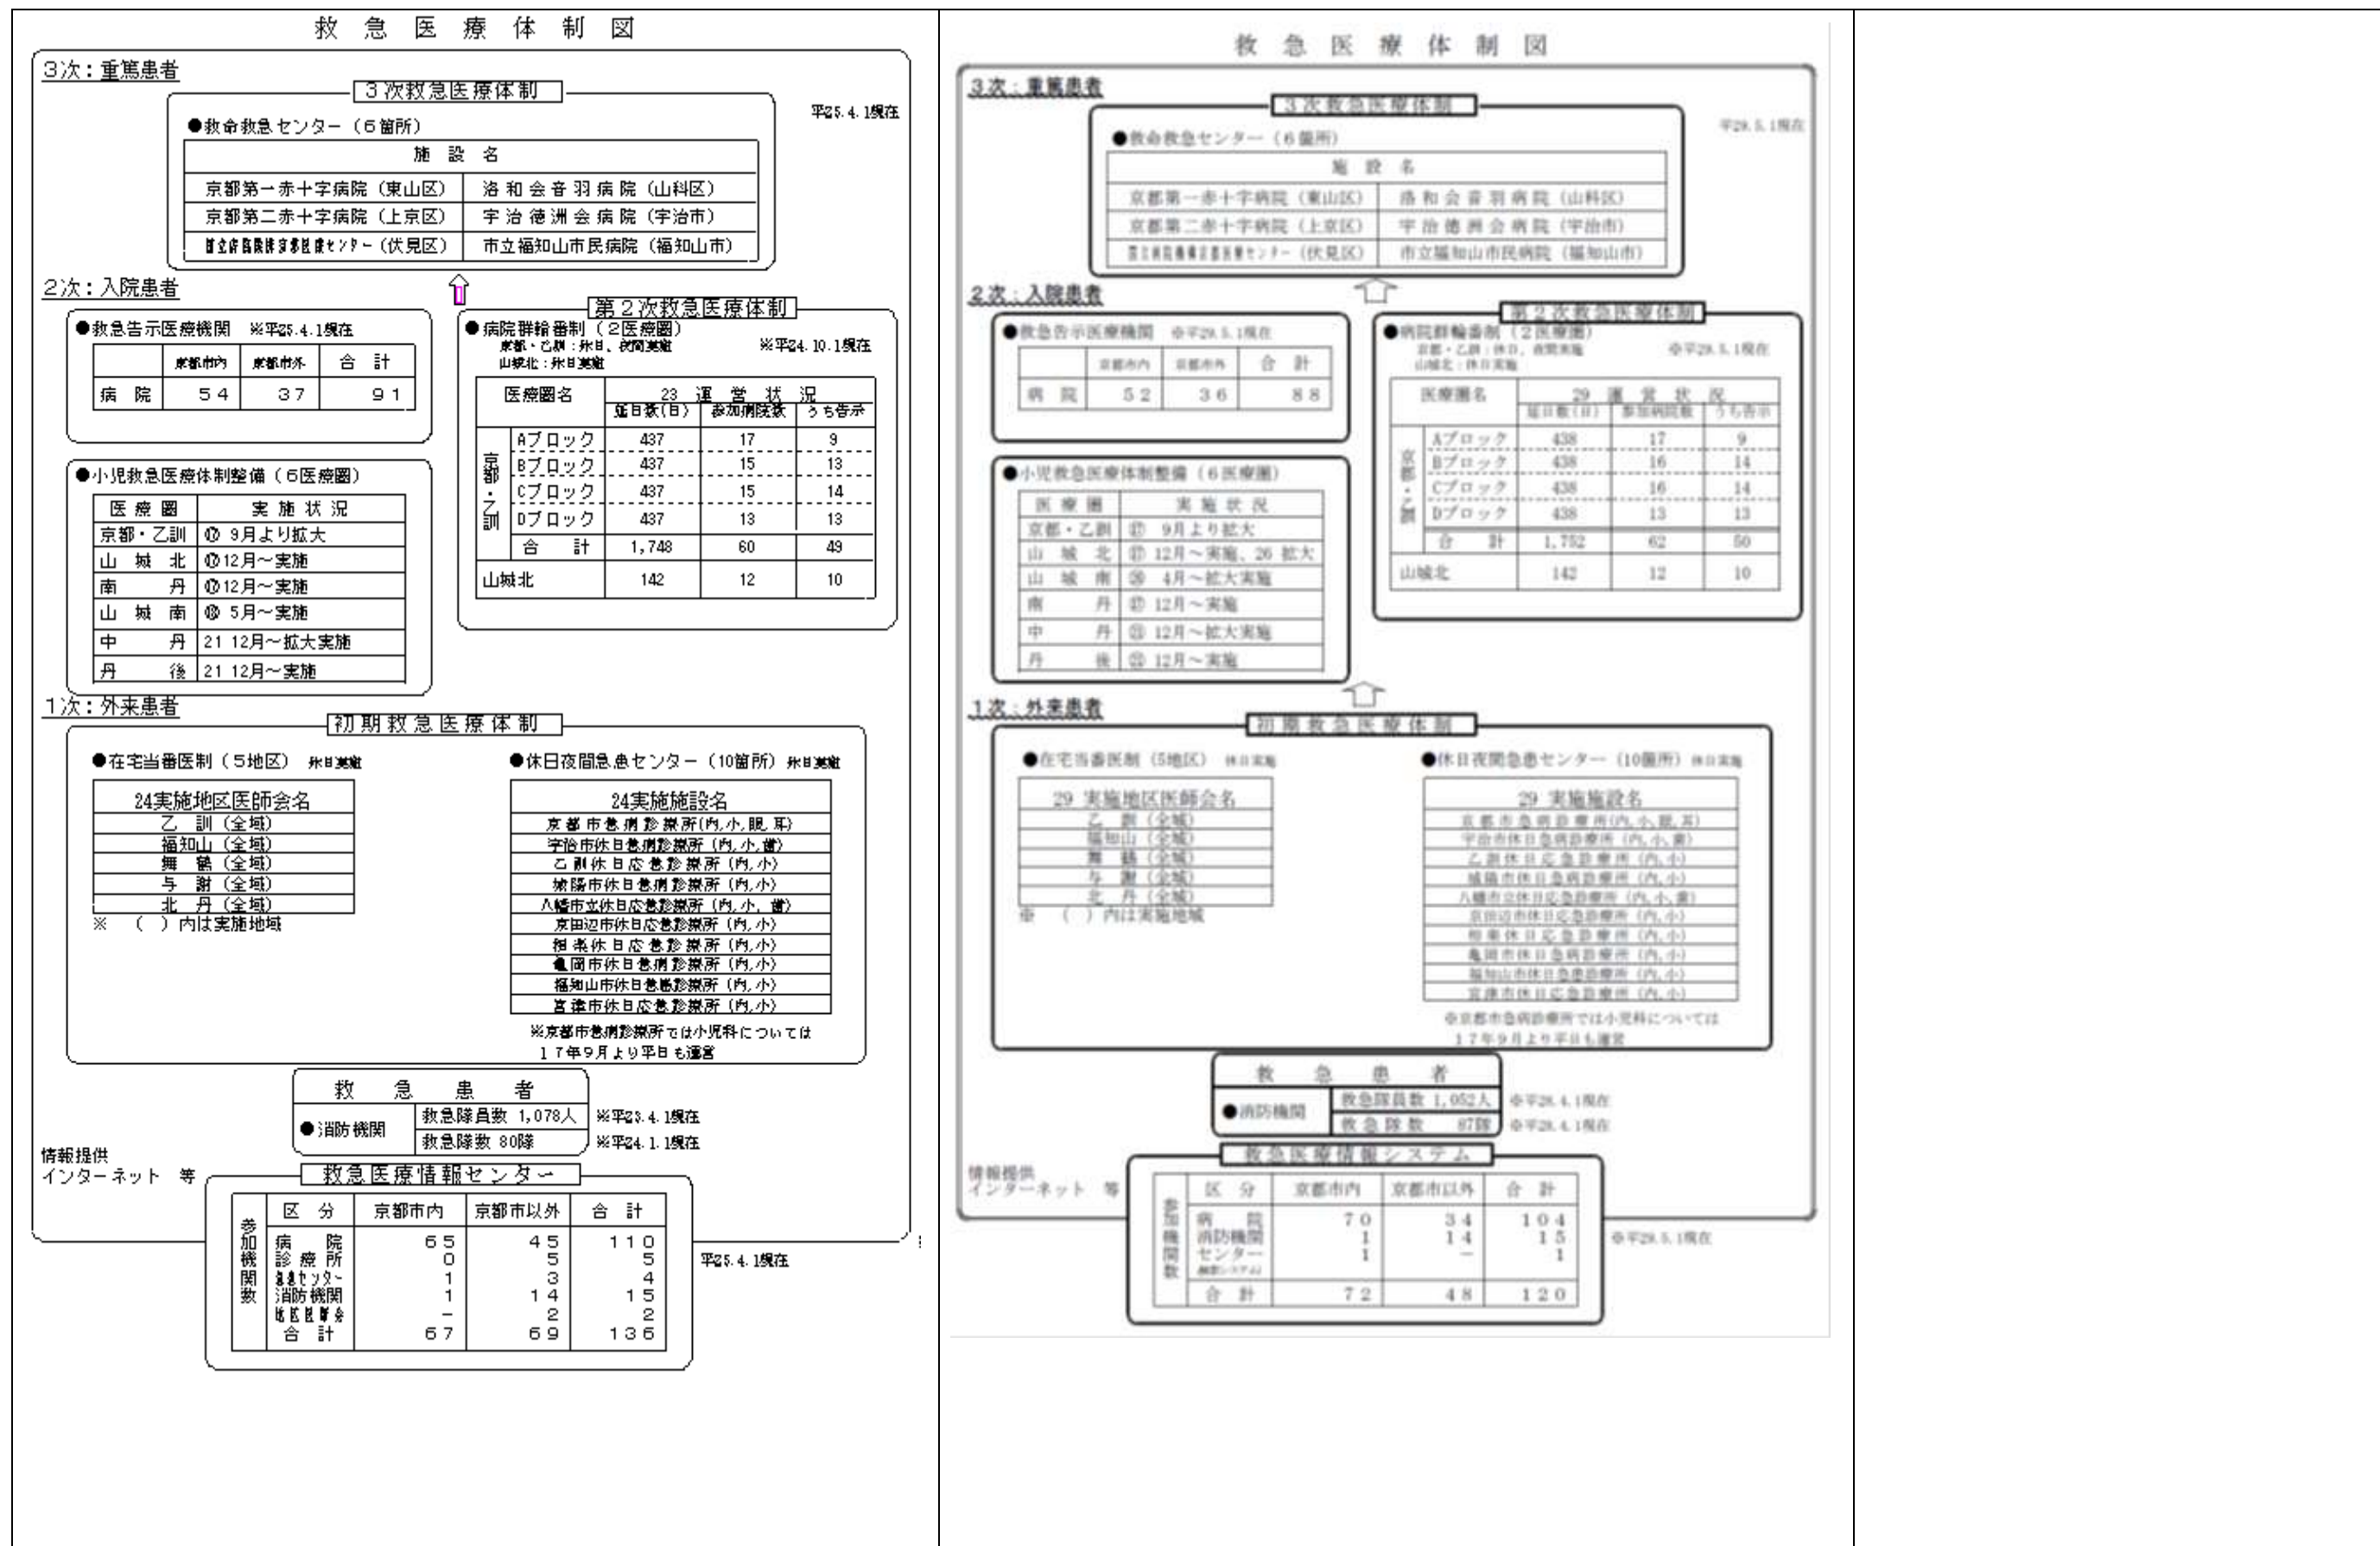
救 急 医 療 体 制 図

3次：重篤患者

3次救急医療体制

平25.4.1現在

●救命救急センター（6箇所）

| 施 設 名 | |
|---|---|
| 京都第一赤十字病院（東山区） | 洛和会音羽病院（山科区） |
| 京都第二赤十字病院（上京区） | 宇治徳洲会病院（宇治市） |
| 国立病院機構京都医療センター（伏見区） | 市立福知山市民病院（福知山市） |

2次：入院患者

第２次救急医療体制

●救急告示医療機関 ※平25.4.1現在

| | 京都市内 | 京都市外 | 合 計 |
|---|---|---|---|
| 病 院 | 54 | 37 | 91 |

●病院群輪番制（2医療圏）
京都・乙訓：休日、夜間実施
山城北：休日実施
※平24.10.1現在

| 医療圏名 | | 23 運営状況 延日数(日) | 参加病院数 | うち告示 |
|---|---|---|---|---|
| 京都・乙訓 | Aブロック | 437 | 17 | 9 |
| | Bブロック | 437 | 15 | 13 |
| | Cブロック | 437 | 15 | 14 |
| | Dブロック | 437 | 13 | 13 |
| | 合 計 | 1,748 | 60 | 49 |
| 山城北 | | 142 | 12 | 10 |

●小児救急医療体制整備（6医療圏）

| 医療圏 | 実施状況 |
|---|---|
| 京都・乙訓 | ⑰ 9月より拡大 |
| 山城北 | ⑰12月～実施 |
| 南丹 | ⑰12月～実施 |
| 山城南 | ⑱ 5月～実施 |
| 中丹 | 21 12月～拡大実施 |
| 丹後 | 21 12月～実施 |

1次：外来患者

初期救急医療体制

●在宅当番医制（5地区） 休日実施

| 24実施地区医師会名 |
|---|
| 乙訓（全域） |
| 福知山（全域） |
| 舞鶴（全域） |
| 与謝（全域） |
| 北丹（全域） |

※（ ）内は実施地域

●休日夜間急患センター（10箇所） 休日実施

| 24実施施設名 |
|---|
| 京都市急病診療所(内,小,眼,耳) |
| 宇治市休日急病診療所（内,小,歯） |
| 乙訓休日応急診療所（内,小） |
| 城陽市休日急病診療所（内,小） |
| 八幡市立休日応急診療所（内,小,歯） |
| 京田辺市休日応急診療所（内,小） |
| 相楽休日応急診療所（内,小） |
| 亀岡市休日急病診療所（内,小） |
| 福知山市休日急患診療所（内,小） |
| 宮津市休日応急診療所（内,小） |

※京都市急病診療所では小児科については17年9月より平日も運営

救 急 患 者

●消防機関 | 救急隊員数 1,078人 ※平23.4.1現在 | 救急隊数 80隊 ※平24.1.1現在

情報提供
インターネット 等

救急医療情報センター

| | 区 分 | 京都市内 | 京都市以外 | 合 計 |
|---|---|---|---|---|
| 参加機関数 | 病 院 | 65 | 45 | 110 |
| | 診療所 | 0 | 5 | 5 |
| | 急患センター | 1 | 3 | 4 |
| | 消防機関 | 1 | 14 | 15 |
| | 地区医師会 | – | 2 | 2 |
| | 合 計 | 67 | 69 | 136 |

平25.4.1現在

救 急 医 療 体 制 図

3次：重篤患者

3次救急医療体制

平28.5.1現在

●救命救急センター（6箇所）

| 施 設 名 | |
|---|---|
| 京都第一赤十字病院（東山区） | 洛和会音羽病院（山科区） |
| 京都第二赤十字病院（上京区） | 宇治徳洲会病院（宇治市） |
| 国立病院機構京都医療センター（伏見区） | 市立福知山市民病院（福知山市） |

2次：入院患者

第２次救急医療体制

●救急告示医療機関 ※平29.5.1現在

| | 京都市内 | 京都市外 | 合 計 |
|---|---|---|---|
| 病 院 | 52 | 36 | 88 |

●病院群輪番制（2医療圏）
京都・乙訓：休日、夜間実施
山城北：休日実施
※平29.5.1現在

| 医療圏名 | | 29 運営状況 延日数(日) | 参加病院数 | うち告示 |
|---|---|---|---|---|
| 京都・乙訓 | Aブロック | 438 | 17 | 9 |
| | Bブロック | 438 | 16 | 14 |
| | Cブロック | 438 | 16 | 14 |
| | Dブロック | 438 | 13 | 13 |
| | 合 計 | 1,752 | 62 | 50 |
| 山城北 | | 142 | 12 | 10 |

●小児救急医療体制整備（6医療圏）

| 医療圏 | 実施状況 |
|---|---|
| 京都・乙訓 | ⑰ 9月より拡大 |
| 山城北 | ⑰ 12月～実施、26 拡大 |
| 山城南 | ⑱ 4月～拡大実施 |
| 南丹 | ⑰ 12月～実施 |
| 中丹 | ㉑ 12月～拡大実施 |
| 丹後 | ㉑ 12月～実施 |

1次：外来患者

初期救急医療体制

●在宅当番医制（5地区） 休日実施

| 29 実施地区医師会名 |
|---|
| 乙訓（全域） |
| 福知山（全域） |
| 舞鶴（全域） |
| 与謝（全域） |
| 北丹（全域） |

※（ ）内は実施地域

●休日夜間急患センター（10箇所） 休日実施

| 29 実施施設名 |
|---|
| 京都市急病診療所(内,小,眼,耳) |
| 宇治市休日急病診療所（内,小,歯） |
| 乙訓休日応急診療所（内,小） |
| 城陽市休日急病診療所（内,小） |
| 八幡市立休日応急診療所（内,小,歯） |
| 京田辺市休日応急診療所（内,小） |
| 相楽休日応急診療所（内,小） |
| 亀岡市休日急病診療所（内,小） |
| 福知山市休日急患診療所（内,小） |
| 宮津市休日応急診療所（内,小） |

※京都市急病診療所では小児科については17年9月より平日も運営

救 急 患 者

●消防機関 | 救急隊員数 1,052人 ※平28.4.1現在 | 救急隊数 87隊 ※平28.4.1現在

情報提供
インターネット 等

救急医療情報システム

| | 区 分 | 京都市内 | 京都市以外 | 合 計 |
|---|---|---|---|---|
| 参加機関数 | 病 院 | 70 | 34 | 104 |
| | 消防機関 | 1 | 14 | 15 |
| | センター | 1 | – | 1 |
| | 合 計 | 72 | 48 | 120 |

※平29.5.1現在